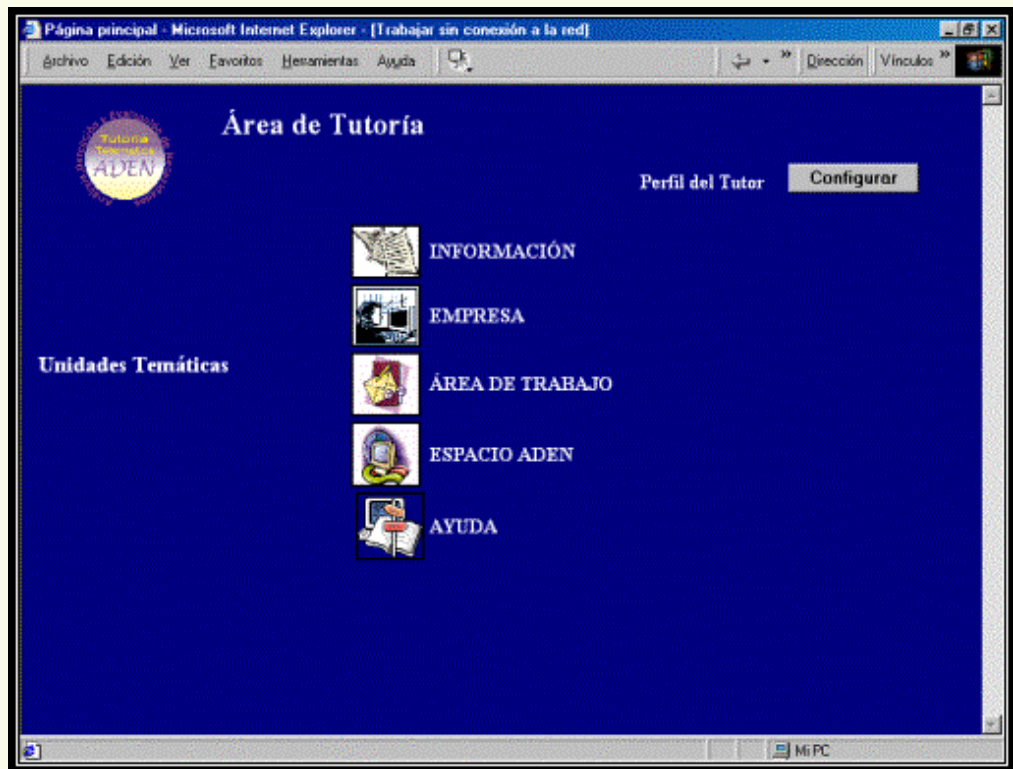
Página principal - Microsoft Internet Explorer - [Trabajar sin conexión a la red]

Archivo Edición Ver Favoritos Herramientas Ayuda

Dirección Vínculos

Tutoría Temática ADEN

Área de Tutoría

Perfil del Tutor Configurar

INFORMACIÓN

EMPRESA

Unidades Temáticas

ÁREA DE TRABAJO

ESPACIO ADEN

AYUDA

Mi PC